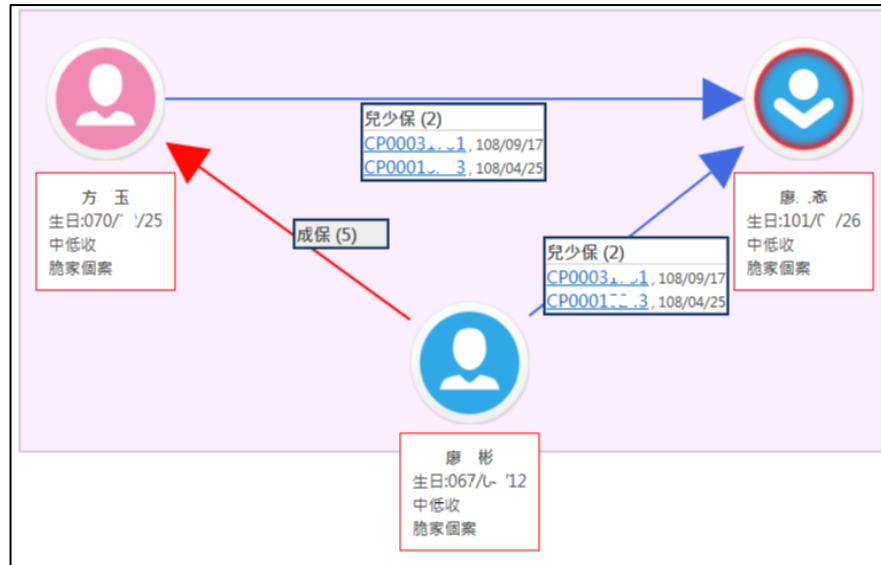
兒少保 (2)
CP0003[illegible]1, 108/09/17
CP0001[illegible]3, 108/04/25

方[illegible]玉
生日:070/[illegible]/25
中低收
脆家個案

成保 (5)

兒少保 (2)
CP0003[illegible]1, 108/09/17
CP0001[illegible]3, 108/04/25

廖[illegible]
生日:101/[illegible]/26
中低收
脆家個案

廖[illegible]彬
生日:067/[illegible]/12
中低收
脆家個案